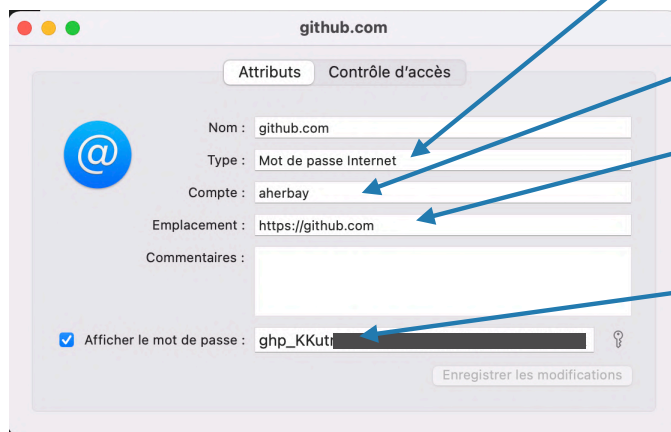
github.com

Attributs | Contrôle d'accès

@

Nom : github.com

Type : Mot de passe Internet

Compte : aherbay

Emplacement : https://github.com

Commentaires :

Afficher le mot de passe : ghp_KKut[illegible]

Enregistrer les modifications